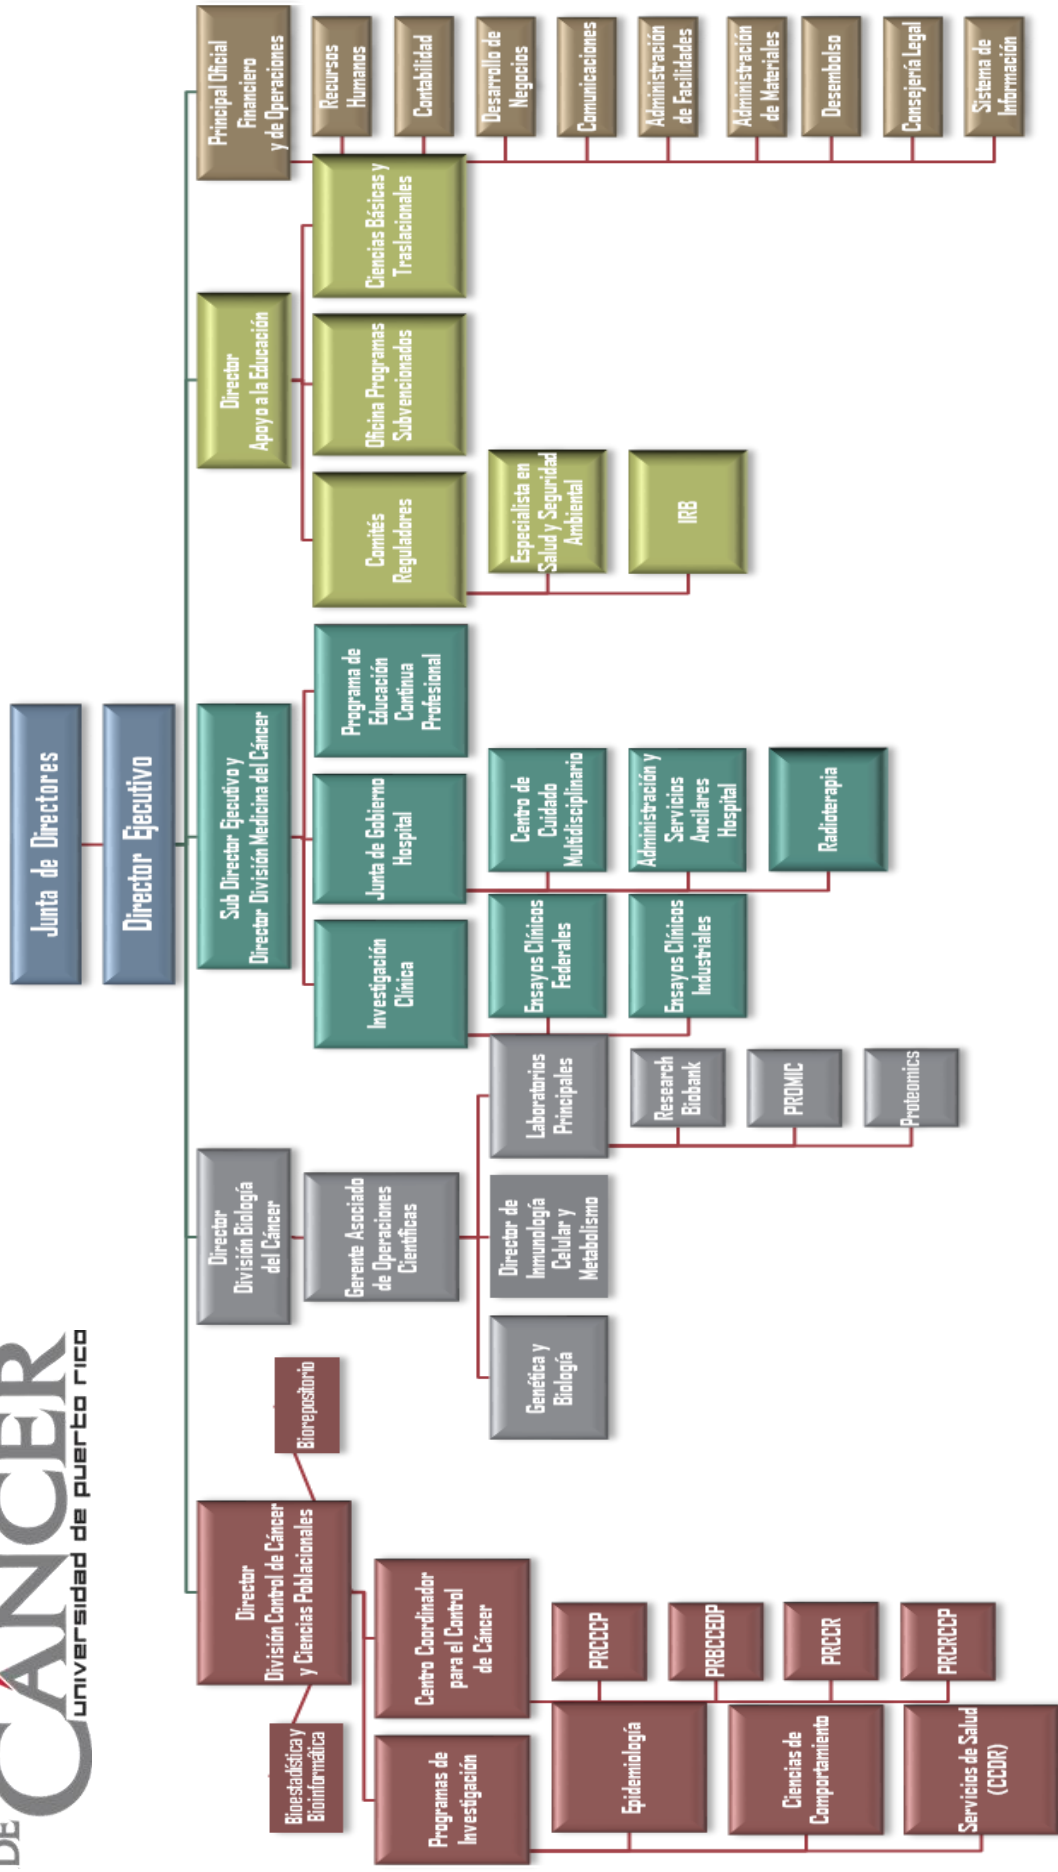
DE CÁNCER
universidad de puerto rico

Junta de Directores

Director Ejecutivo

Principal Oficial Financiero y de Operaciones

Recursos Humanos

Contabilidad

Desarrollo de Negocios

Comunicaciones

Administración de Facilidades

Administración de Materiales

Desembolso

Consejería Legal

Sistema de Información

Director Apoyo a la Educación

Ciencias Básicas y Traslacionales

Oficina Programas Subvencionados

Comités Reguladores

Especialista en Salud y Seguridad Ambiental

IRB

Sub Director Ejecutivo y Director División Medicina del Cáncer

Programa de Educación Continua Profesional

Junta de Gobierno Hospital

Investigación Clínica

Centro de Cuidado Multidisciplinario

Administración y Servicios Ancilares Hospital

Radioterapia

Ensayos Clínicos Federales

Ensayos Clínicos Industriales

Director División Biología del Cáncer

Gerente Asociado de Operaciones Científicas

Laboratorios Principales

Research Biobank

PROMIC

Proteomics

Director de Inmunología Celular y Metabolismo

Genética y Biología

Director División Control de Cáncer y Ciencias Poblacionales

Biorepositorio

Bioestadística y Bioinformática

Centro Coordinador para el Control de Cáncer

PRCCCP

PRBCCEDP

PRCCR

PRCRCCP

Programas de Investigación

Epidemiología

Ciencias de Comportamiento

Servicios de Salud (CCOR)